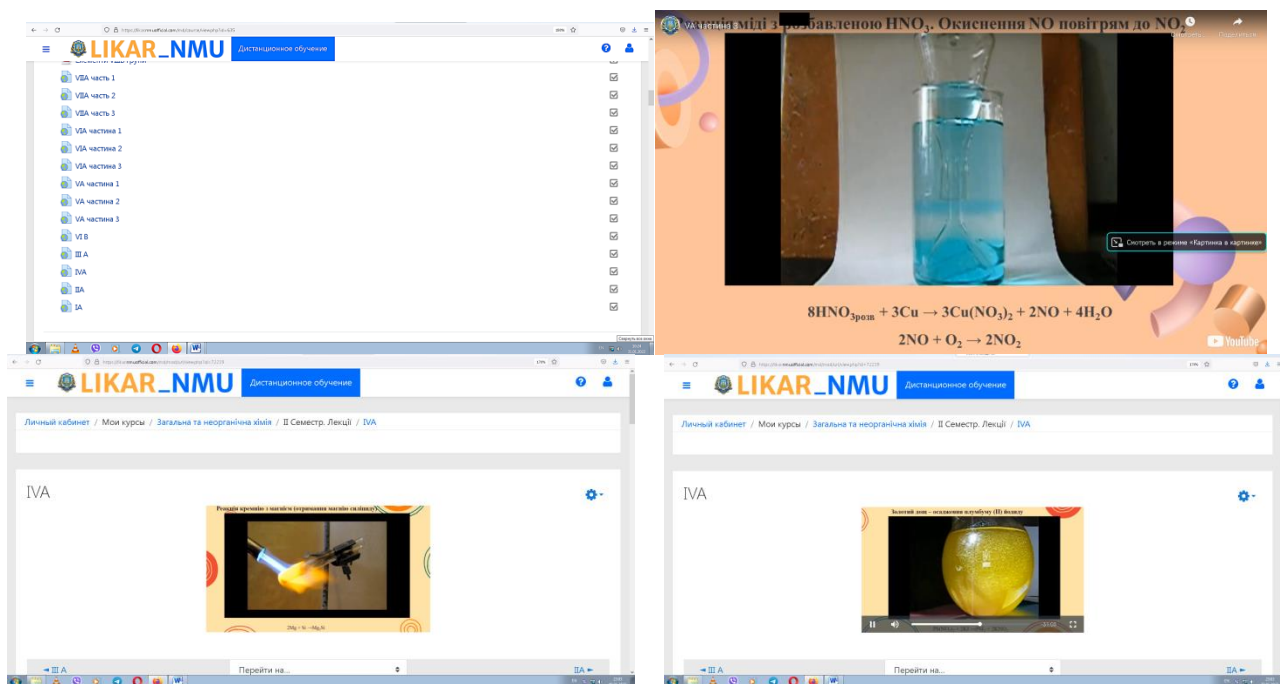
LIKAR_NMU Дистанционное обучение

VIIA часть 1
VIIA часть 2
VIIA часть 3
VIA частина 1
VIA частина 2
VIA частина 3
VA частина 1
VA частина 2
VA частина 3
VI B
III A
IVA
IIA
IA

VA частина 3
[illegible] міді з розбавленою $HNO_3$. Окиснення NO повітрям до $NO_2$
Смотреть в режиме «Картинка в картинке»
$8HNO_{3розв} + 3Cu \rightarrow 3Cu(NO_3)_2 + 2NO + 4H_2O$
$2NO + O_2 \rightarrow 2NO_2$
YouTube

LIKAR_NMU Дистанционное обучение
Личный кабинет / Мои курсы / Загальна та неорганічна хімія / II Семестр. Лекції / IVA
IVA
Реакція кремнію з магнієм (отримання магнію силіциду)
$2Mg + Si \rightarrow Mg_2Si$
◄ III A
Перейти на...
IIA ►

LIKAR_NMU Дистанционное обучение
Личный кабинет / Мои курсы / Загальна та неорганічна хімія / II Семестр. Лекції / IVA
IVA
Золотий дощ – осадження плюмбуму (II) йодиду
◄ III A
Перейти на...
IIA ►